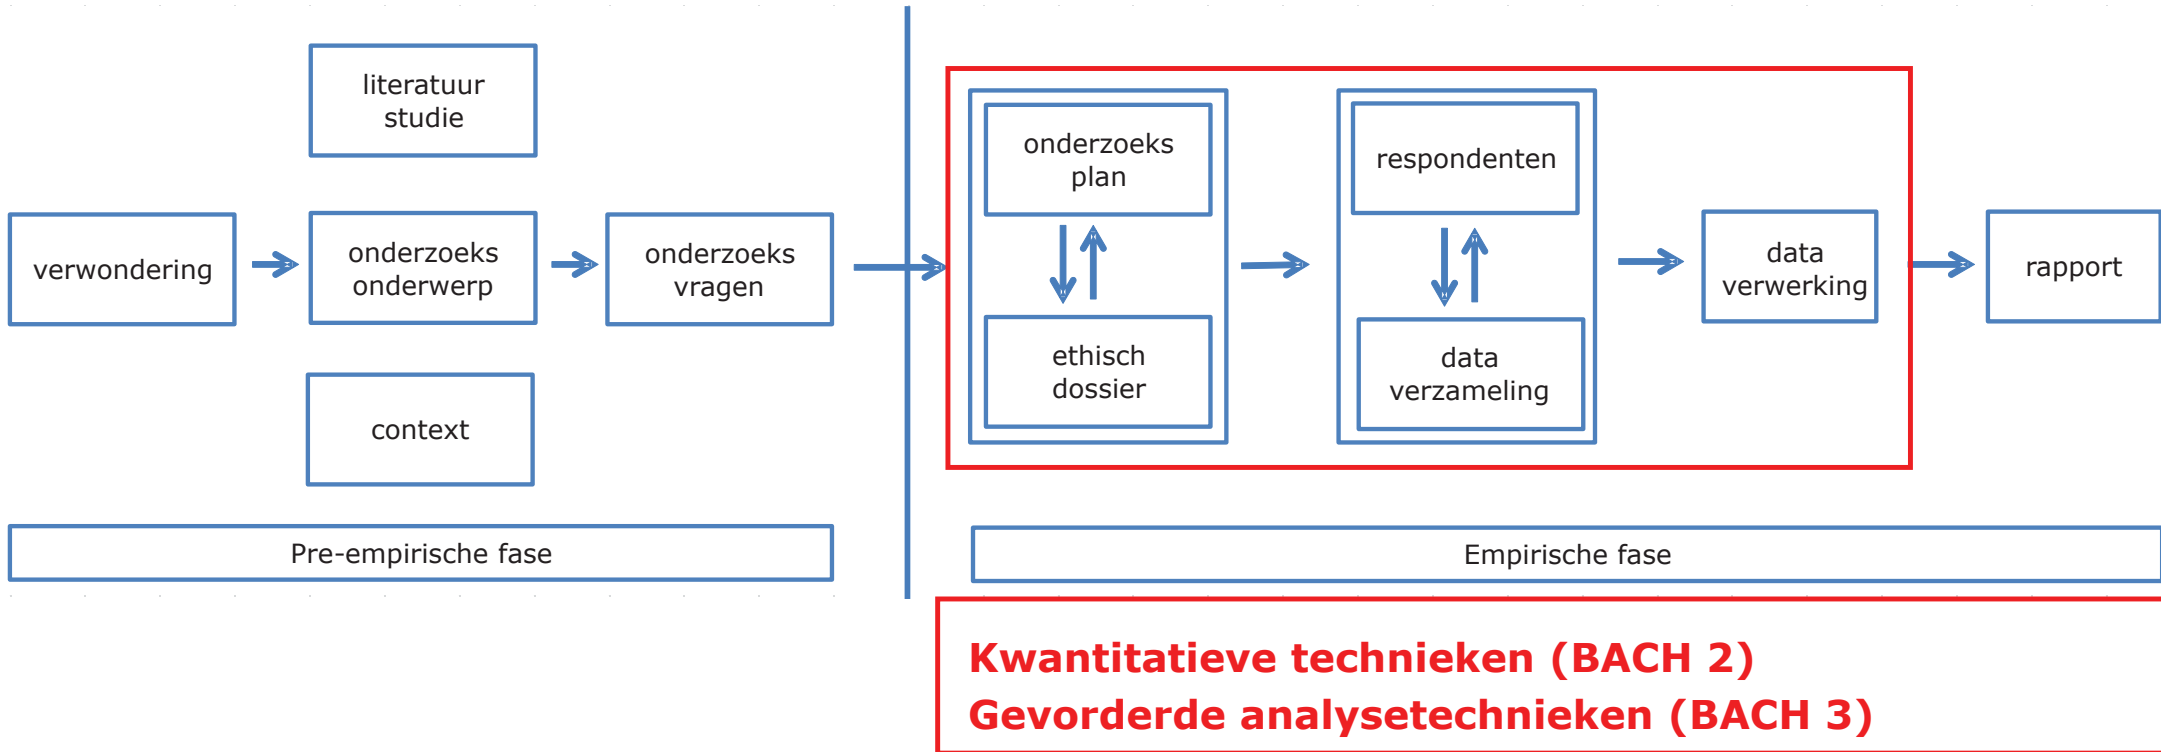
literatuur studie

verwondering

onderzoeks onderwerp

onderzoeks vragen

context

Pre-empirische fase

onderzoeks plan

ethisch dossier

respondenten

data verzameling

data verwerking

rapport

Empirische fase

Kwantitatieve technieken (BACH 2)
Gevorderde analysetechnieken (BACH 3)